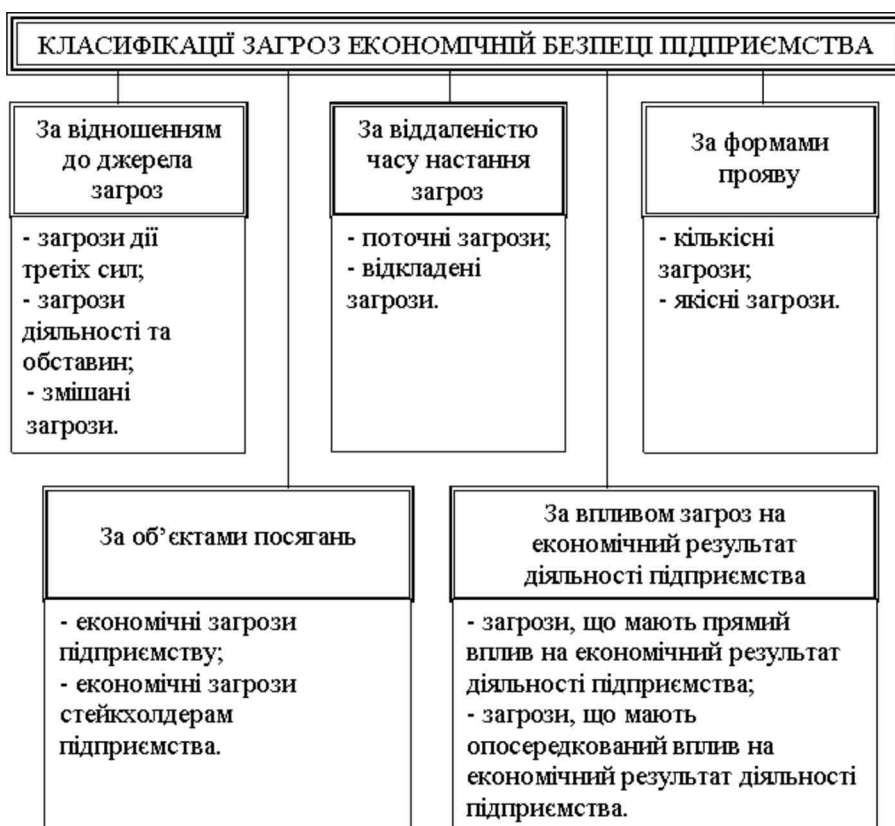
КЛАСИФІКАЦІЇ ЗАГРОЗ ЕКОНОМІЧНІЙ БЕЗПЕЦІ ПІДПРИЄМСТВА

За відношенням до джерела загроз

- загрози дії третіх сил;
- загрози діяльності та обставин;
- змішані загрози.

За віддаленістю часу настання загроз

- поточні загрози;
- відкладені загрози.

За формами прояву

- кількісні загрози;
- якісні загрози.

За об'єктами посягань

- економічні загрози підприємству;
- економічні загрози стейкхолдерам підприємства.

За впливом загроз на економічний результат діяльності підприємства

- загрози, що мають прямий вплив на економічний результат діяльності підприємства;
- загрози, що мають опосередкований вплив на економічний результат діяльності підприємства.